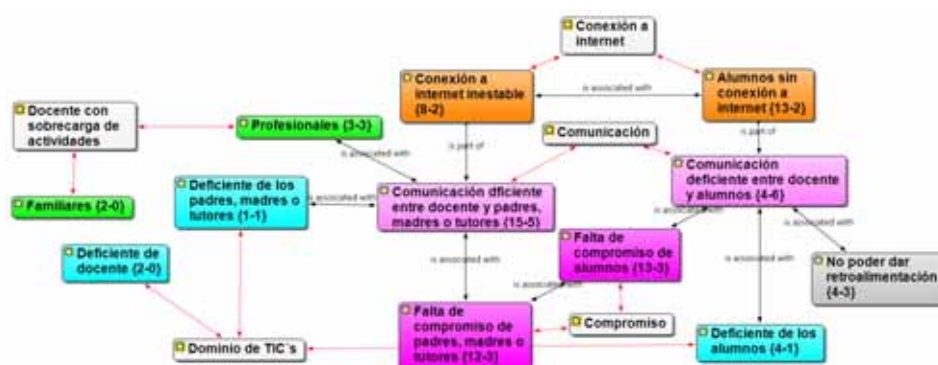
Conexión a internet

Conexión a internet inestable (8-2)

is associated with

Alumnos sin conexión a internet (13-2)

Docente con sobrecarga de actividades

Profesionales (3-3)

is part of

Comunicación

is part of

is associated with

Comunicación deficiente entre docente y alumnos (4-6)

Familiares (2-0)

Deficiente de los padres, madres o tutores (1-1)

is associated with

Comunicación dficiente entre docente y padres, madres o tutores (15-5)

is associated with

is associated with

Deficiente de docente (2-0)

Falta de compromiso de alumnos (13-3)

is associated with

is associated with

is associated with

No poder dar retroalimentación (4-3)

Falta de compromiso de padres, madres o tutores (12-3)

Compromiso

Dominio de TIC`s

Deficiente de los alumnos (4-1)